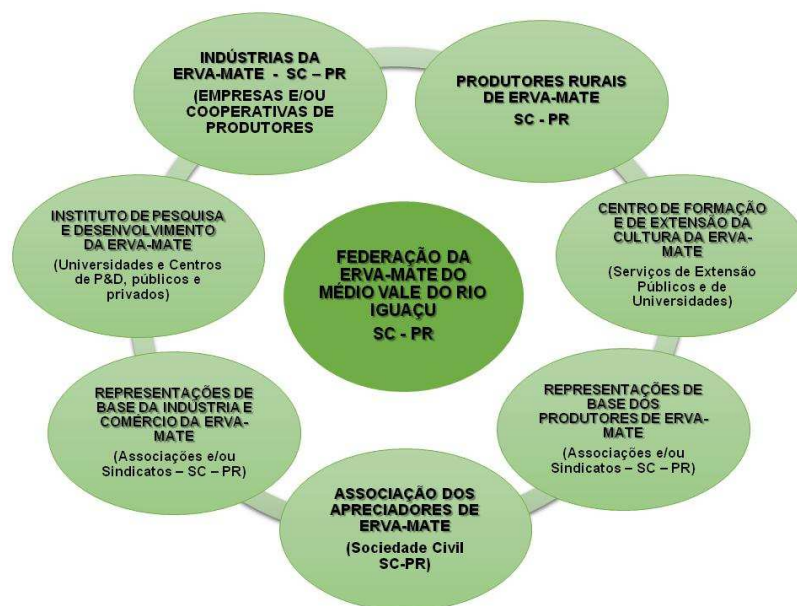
INDÚSTRIAS DA ERVA-MATE - SC – PR
(EMPRESAS E/OU COOPERATIVAS DE PRODUTORES

PRODUTORES RURAIS DE ERVA-MATE
SC - PR

INSTITUTO DE PESQUISA E DESENVOLVIMENTO DA ERVA-MATE
(Universidades e Centros de P&D, públicos e privados)

FEDERAÇÃO DA ERVA-MATE DO MÉDIO VALE DO RIO IGUAÇU
SC - PR

CENTRO DE FORMAÇÃO E DE EXTENSÃO DA CULTURA DA ERVA-MATE
(Serviços de Extensão Públicos e de Universidades)

REPRESENTAÇÕES DE BASE DA INDÚSTRIA E COMÉRCIO DA ERVA-MATE
(Associações e/ou Sindicatos – SC – PR)

REPRESENTAÇÕES DE BASE DOS PRODUTORES DE ERVA-MATE
(Associações e/ou Sindicatos – SC – PR)

ASSOCIAÇÃO DOS APRECIADORES DE ERVA-MATE
(Sociedade Civil SC-PR)